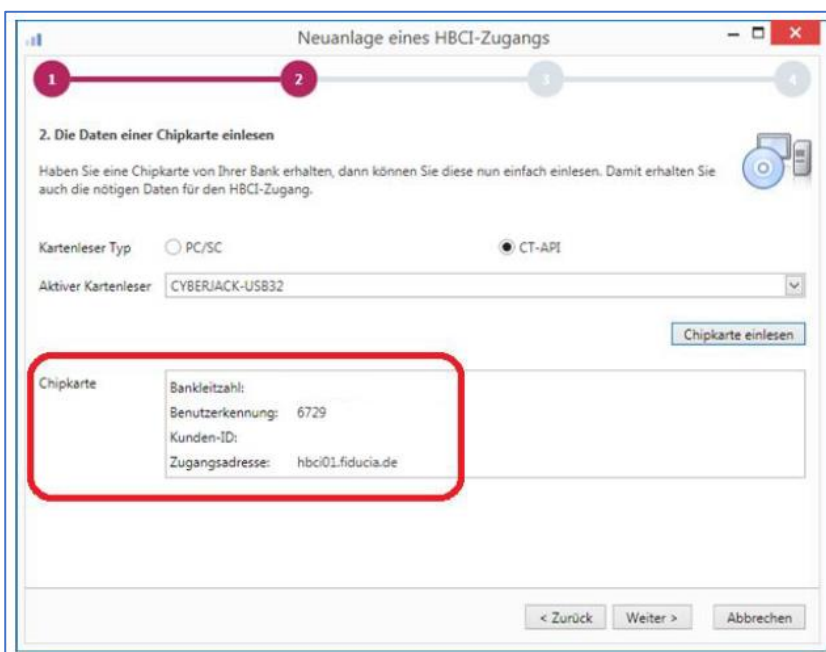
Neuanlage eines HBCI-Zugangs

1
2
3
4

2. Die Daten einer Chipkarte einlesen

Haben Sie eine Chipkarte von Ihrer Bank erhalten, dann können Sie diese nun einfach einlesen. Damit erhalten Sie auch die nötigen Daten für den HBCI-Zugang.

Kartenleser Typ PC/SC CT-API

Aktiver Kartenleser CYBERJACK-USB32

Chipkarte einlesen

Chipkarte

Bankleitzahl:
Benutzerkennung: 6729
Kunden-ID:
Zugangsadresse: hbci01.fiducia.de

< Zurück Weiter > Abbrechen